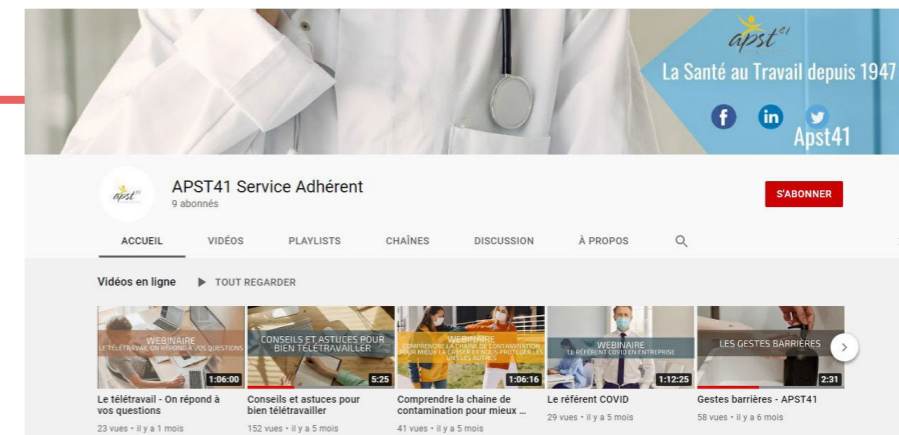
apst41
La Santé au Travail depuis 1947
Apst41

APST41 Service Adhérent
9 abonnés

S'ABONNER

ACCUEIL VIDÉOS PLAYLISTS CHAÎNES DISCUSSION À PROPOS

Vidéos en ligne ▶ TOUT REGARDER

WEBINAIRE
LE TÉLÉTRAVAIL ON RÉPOND À VOS QUESTIONS
1:06:00
Le télétravail - On répond à vos questions
23 vues • il y a 1 mois

CONSEILS ET ASTUCES POUR BIEN TÉLÉTRAVAILLER
5:25
Conseils et astuces pour bien télétravailler
152 vues • il y a 5 mois

WEBINAIRE
COMPRENDRE LA CHAINE DE CONTAMINATION POUR MIEUX LA CASSER ET SE PROTÉGER LES UNS LES AUTRES
1:06:16
Comprendre la chaine de contamination pour mieux ...
41 vues • il y a 5 mois

WEBINAIRE
LE RÉFÉRENT COVID EN ENTREPRISE
1:12:25
Le référent COVID
29 vues • il y a 5 mois

LES GESTES BARRIÈRES
2:31
Gestes barrières - APST41
58 vues • il y a 6 mois